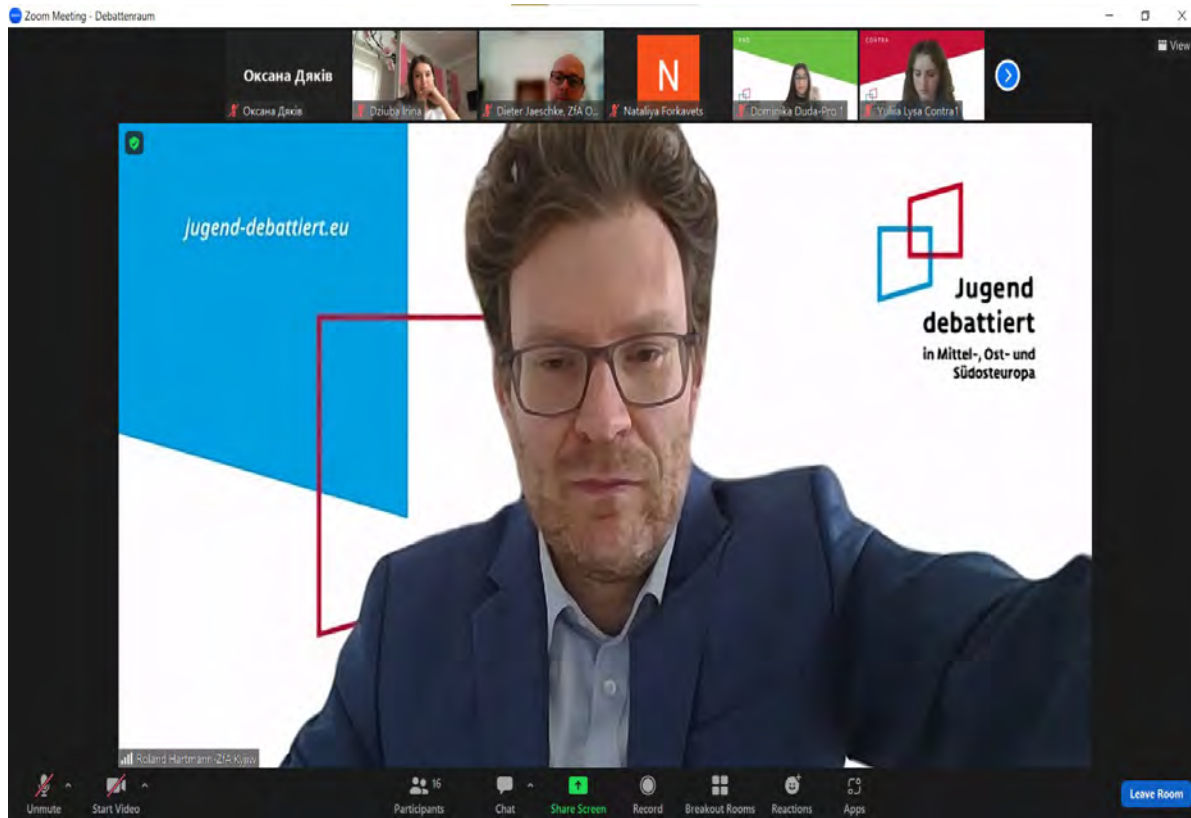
Zoom Meeting - Debattenraum

View

Оксана Дяків

Оксана Дяків

Dziuba Irina

Dieter Jaeschke, ZfA O...

N

Nataliya Forkavets

PRO

Dominika Duda-Pro 1

CONTRA

Yuliia Lysa Contra1

jugend-debattiert.eu

Jugend debattiert in Mittel-, Ost- und Südosteuropa

Roland Hartmann-ZfA Kyiw

Unmute

Start Video

16

Participants

Chat

Share Screen

Record

Breakout Rooms

Reactions

Apps

Leave Room